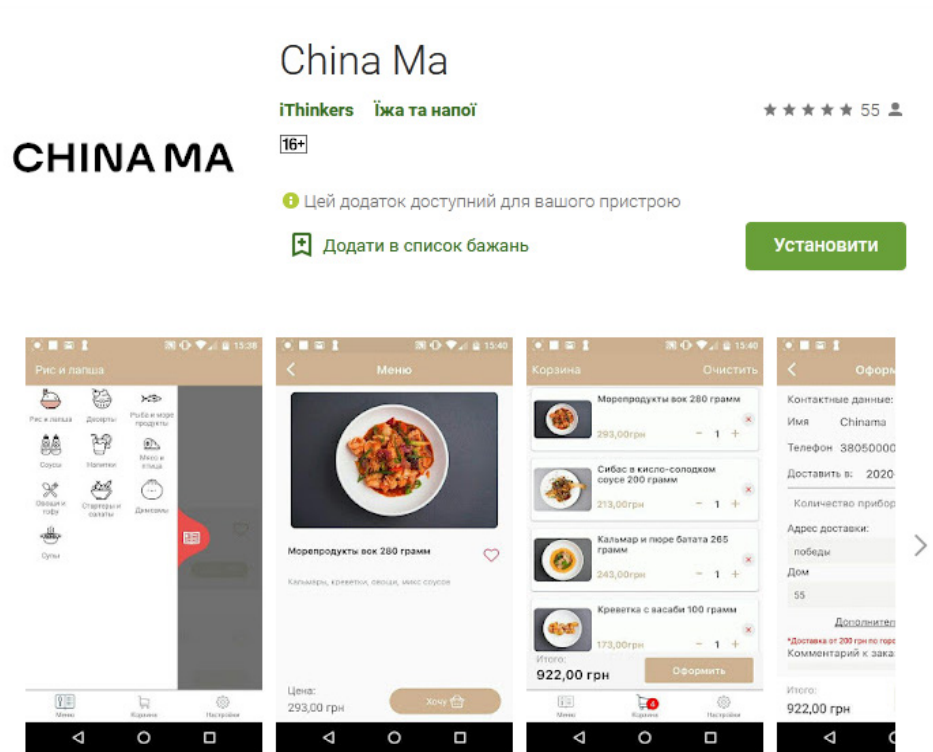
CHINA MA

China Ma

iThinkers Їжа та напої

55

16+

Цей додаток доступний для вашого пристрою

Додати в список бажань

Установити

15:38
Рис и лапша
Рис и лапша
Десерты
Рыба и море продукты
Соусы
Напитки
Мясо и птица
Овощи и тофу
Стартеры и салаты
Димсамы
Супы
Меню
Корзина
Настройки

15:40
Меню
Морепродукты вок 280 грамм
Кальмары, креветки, овощи, микс соусов
Цена:
293,00 грн
Хочу

15:40
Корзина
Очистить
Морепродукты вок 280 грамм
293,00грн
1
Сибас в кисло-сладком соусе 200 грамм
213,00грн
1
Кальмар и пюре батата 265 грамм
243,00грн
1
Креветка с васаби 100 грамм
173,00грн
1
Итого:
922,00 грн
Оформить
Меню
Корзина
Настройки

Оформ
Контактные данные:
Имя Chinama
Телефон 38050000
Доставить в: 2020
Количество прибор
Адрес доставки:
победы
Дом
55
Дополнител
*Доставка от 200 грн по горо
Комментарий к зака
Итого:
922,00 грн